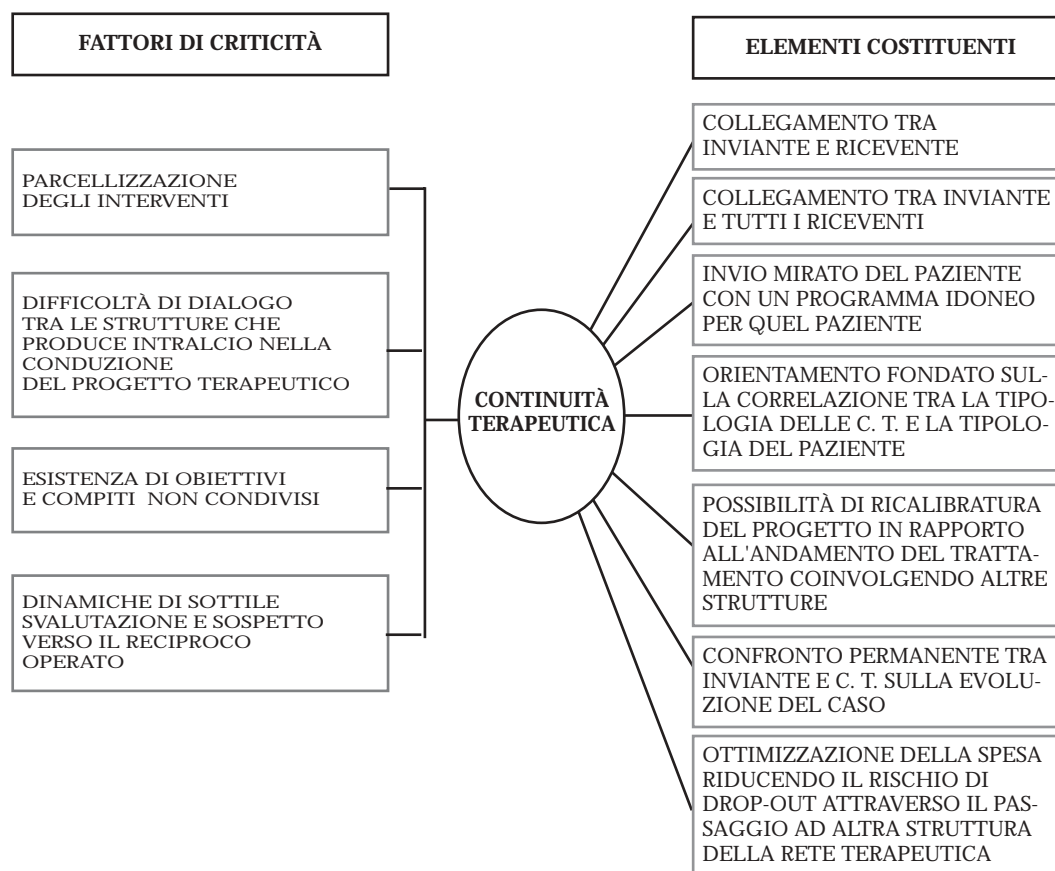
FATTORI DI CRITICITÀ

ELEMENTI COSTITUENTI

PARCELLIZZAZIONE DEGLI INTERVENTI

DIFFICOLTÀ DI DIALOGO TRA LE STRUTTURE CHE PRODUCE INTRALCIO NELLA CONDUZIONE DEL PROGETTO TERAPEUTICO

ESISTENZA DI OBIETTIVI E COMPITI NON CONDIVISI

DINAMICHE DI SOTTILE SVALUTAZIONE E SOSPETTO VERSO IL RECIPROCO OPERATO

CONTINUITÀ TERAPEUTICA

COLLEGAMENTO TRA INVIANTE E RICEVENTE

COLLEGAMENTO TRA INVIANTE E TUTTI I RICEVENTI

INVIO MIRATO DEL PAZIENTE CON UN PROGRAMMA IDONEO PER QUEL PAZIENTE

ORIENTAMENTO FONDATO SULLA CORRELAZIONE TRA LA TIPOLOGIA DELLE C. T. E LA TIPOLOGIA DEL PAZIENTE

POSSIBILITÀ DI RICALIBRATURA DEL PROGETTO IN RAPPORTO ALL'ANDAMENTO DEL TRATTAMENTO COINVOLGENDO ALTRE STRUTTURE

CONFRONTO PERMANENTE TRA INVIANTE E C. T. SULLA EVOLUZIONE DEL CASO

OTTIMIZZAZIONE DELLA SPESA RIDUCENDO IL RISCHIO DI DROP-OUT ATTRAVERSO IL PASSAGGIO AD ALTRA STRUTTURA DELLA RETE TERAPEUTICA